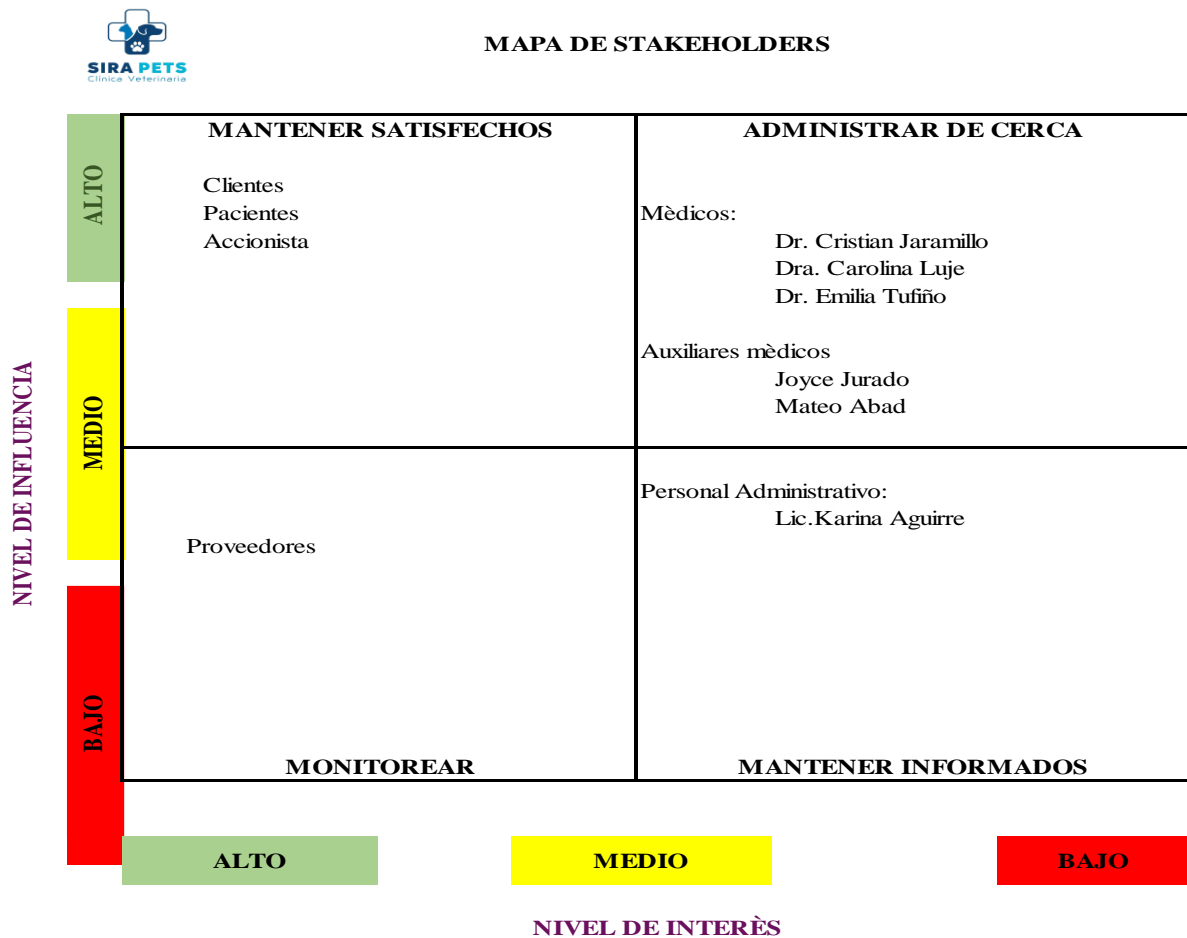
SIRA PETS
Clínica Veterinaria

MAPA DE STAKEHOLDERS

NIVEL DE INFLUENCIA

ALTO

MEDIO

BAJO

MANTENER SATISFECHOS

Clientes
Pacientes
Accionista

ADMINISTRAR DE CERCA

Mèdicos:
Dr. Cristian Jaramillo
Dra. Carolina Luje
Dr. Emilia Tufiño

Auxiliares mèdicos
Joyce Jurado
Mateo Abad

Proveedores

Personal Administrativo:
Lic.Karina Aguirre

MONITOREAR

MANTENER INFORMADOS

ALTO

MEDIO

BAJO

NIVEL DE INTERÈS